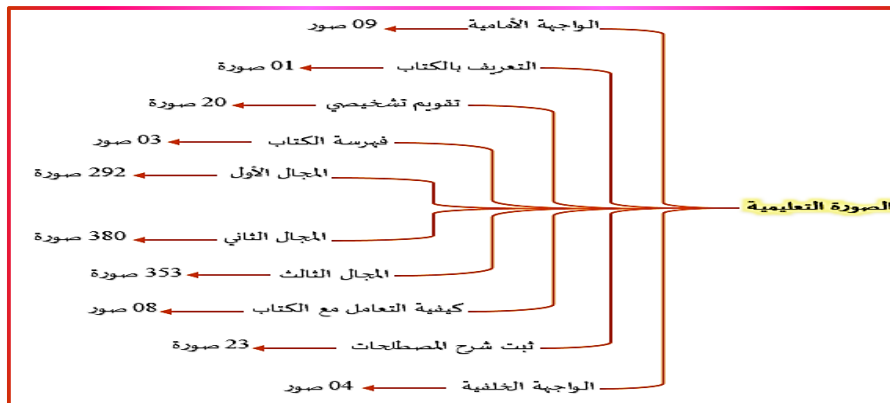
الصورة التعليمية

الواجهة الأمامية 09 صور

التعريف بالكتاب 01 صورة

تقويم تشخيصي 20 صورة

فهرسة الكتاب 03 صور

المجال الأول 292 صورة

المجال الثاني 380 صورة

المجال الثالث 353 صورة

كيفية التعامل مع الكتاب 08 صور

ثبت شرح المصطلحات 23 صورة

الواجهة الخلفية 04 صور